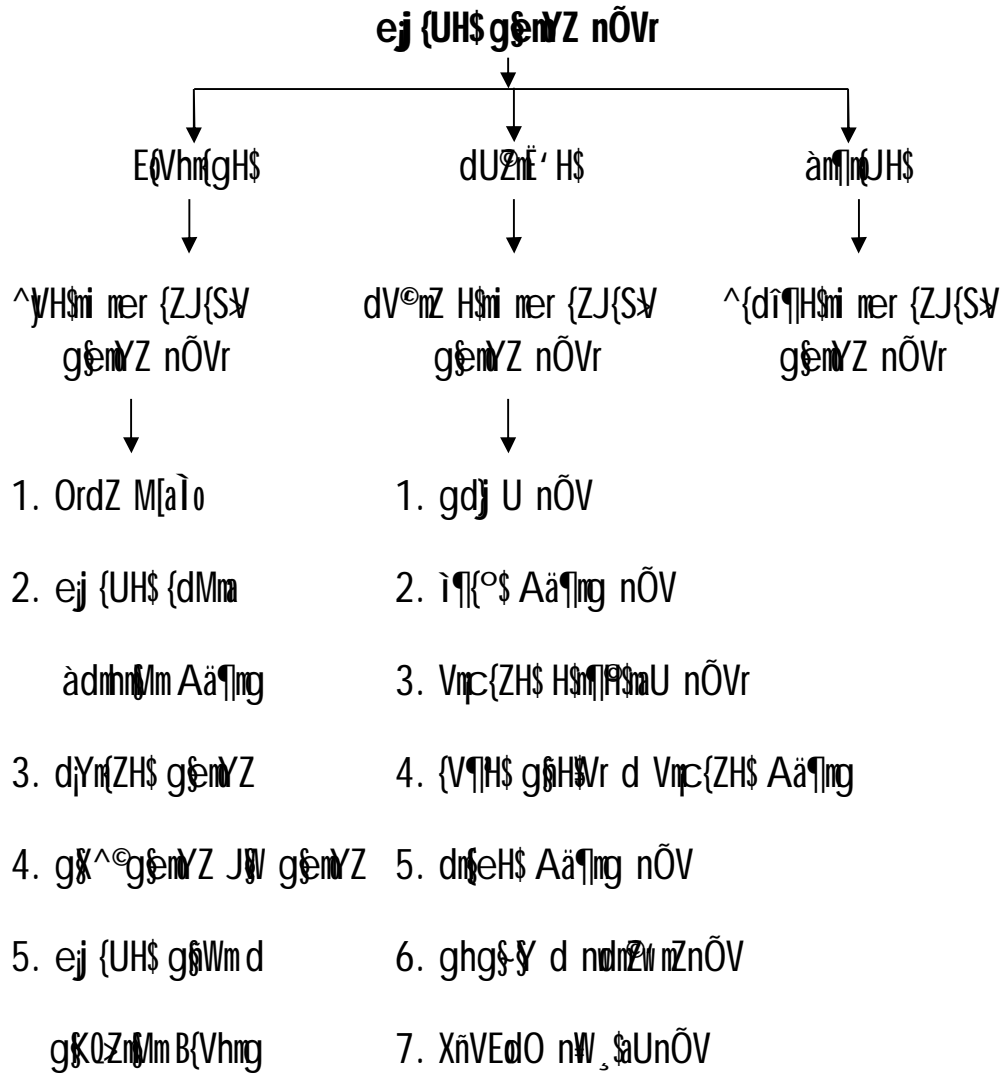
ej {UH$ g§emYZ nÕVr

E{Vhm{gH$ | dU©ZmË‘H$ | àm¶mo{JH$

^yVH$mi mer {ZJ{S>V g§emoYZ nÕVr | dV©mZ H$mi mer {ZJ{S>V g§emoYZ nÕVr | ^{dî¶H$mi mer {ZJ{S>V g§emoYZ nÕVr

1. OrdZ M[aÌ
2. ej {UH$ {dMma àdmhm§Mm Aä¶mg
3. d¡Ym{ZH$ g§emoYZ
4. g§X^© g§emoYZ J§W g§emoYZ
5. ej {UH$ g§ñWm d g§KQ>Zm§Mm B{Vhmg

1. gdjU nÕV
2. ì¶{º$ Aä¶mg nÕV
3. Vmc{ZH$ H$m¶©$maU nÕVr
4. {V¶H$ g§H$Vr d Vmc{ZH$ Aä¶mg
5. dm§eH$ Aä¶mg nÕV
6. ghg§~§Y d nmdm©Vm nZnÕV
7. XñVEodO n¥W¸$aUnÕV